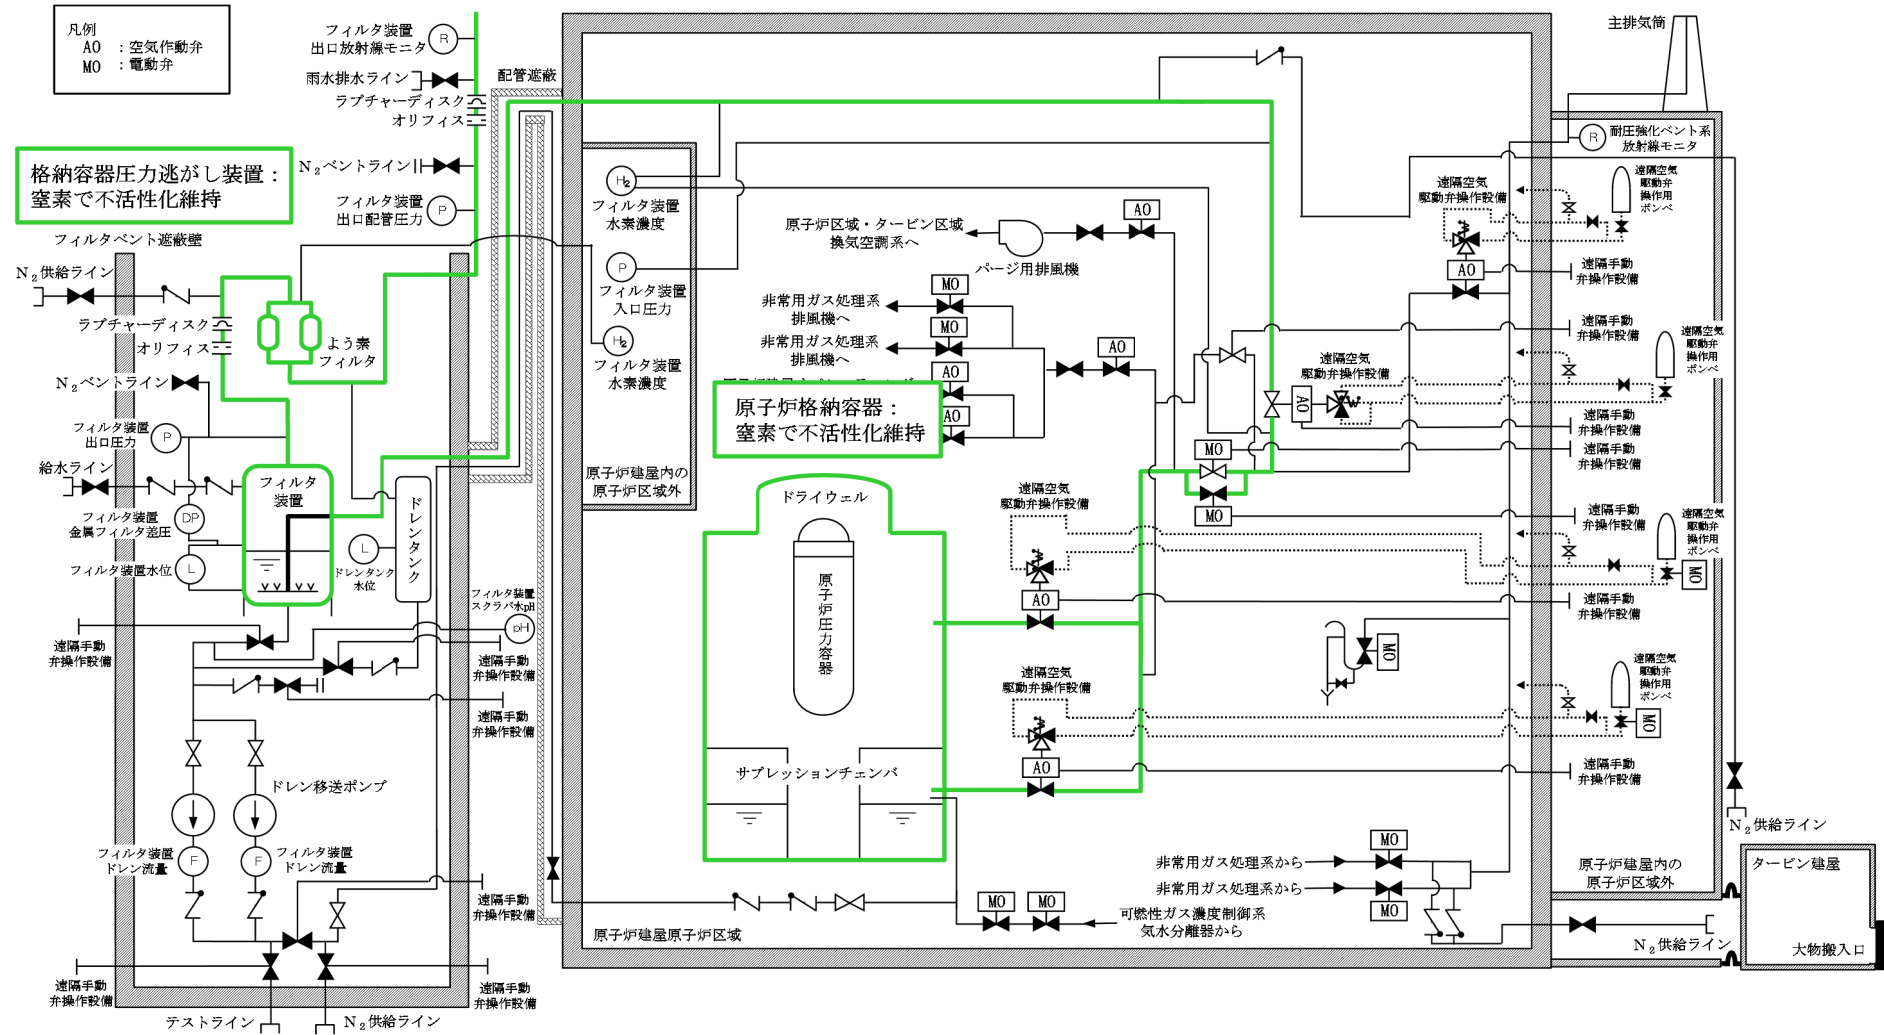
凡例
AO ：空気作動弁
MO ：電動弁

フィルタ装置
出口放射線モニタ
R
雨水排水ライン
ラプチャーディスク
オリフィス
配管遮蔽

格納容器圧力逃がし装置：
窒素で不活性化維持

$N_2$ベントライン
フィルタ装置
出口配管圧力
P
フィルタベント遮蔽壁
$N_2$供給ライン
ラプチャーディスク
オリフィス
よう素
フィルタ
$N_2$ベントライン
フィルタ装置
出口圧力
P
給水ライン
フィルタ装置
金属フィルタ差圧
DP
フィルタ装置水位
L
フィルタ
装置
ドレンタンク
L
ドレンタンク
水位
フィルタ装置
スクラバ水pH
pH
遠隔手動
弁操作設備
遠隔手動
弁操作設備
遠隔手動
弁操作設備
ドレン移送ポンプ
フィルタ装置
ドレン流量
F
F
フィルタ装置
ドレン流量
遠隔手動
弁操作設備
遠隔手動
弁操作設備
遠隔手動
弁操作設備
テストライン
$N_2$供給ライン

$H_2$
フィルタ装置
水素濃度
P
フィルタ装置
入口圧力
$H_2$
フィルタ装置
水素濃度
原子炉建屋内の
原子炉区域外

原子炉区域・タービン区域
換気空調系へ
AO
パージ用排風機
MO
非常用ガス処理系
排風機へ
MO
非常用ガス処理系
排風機へ
AO
AO
AO

原子炉格納容器：
窒素で不活性化維持

ドライウェル
原子炉圧力容器
サプレッションチェンバ
遠隔空気
駆動弁操作設備
AO
遠隔空気
駆動弁操作設備
AO
MO
MO
AO
遠隔空気
駆動弁操作設備
遠隔空気
駆動弁操作設備
AO
MO
非常用ガス処理系から
非常用ガス処理系から
MO
MO
MO
可燃性ガス濃度制御系
気水分離器から
原子炉建屋原子炉区域

主排気筒
R
耐圧強化ベント系
放射線モニタ
遠隔空気
駆動弁
操作用
ボンベ
遠隔手動
弁操作設備
遠隔手動
弁操作設備
遠隔空気
駆動弁
操作用
ボンベ
遠隔手動
弁操作設備
遠隔手動
弁操作設備
遠隔手動
弁操作設備
遠隔空気
駆動弁
操作用
ボンベ
MO
遠隔手動
弁操作設備
MO
遠隔空気
駆動弁
操作用
ボンベ
MO
遠隔手動
弁操作設備
$N_2$供給ライン
原子炉建屋内の
原子炉区域外
タービン建屋
$N_2$供給ライン
大物搬入口